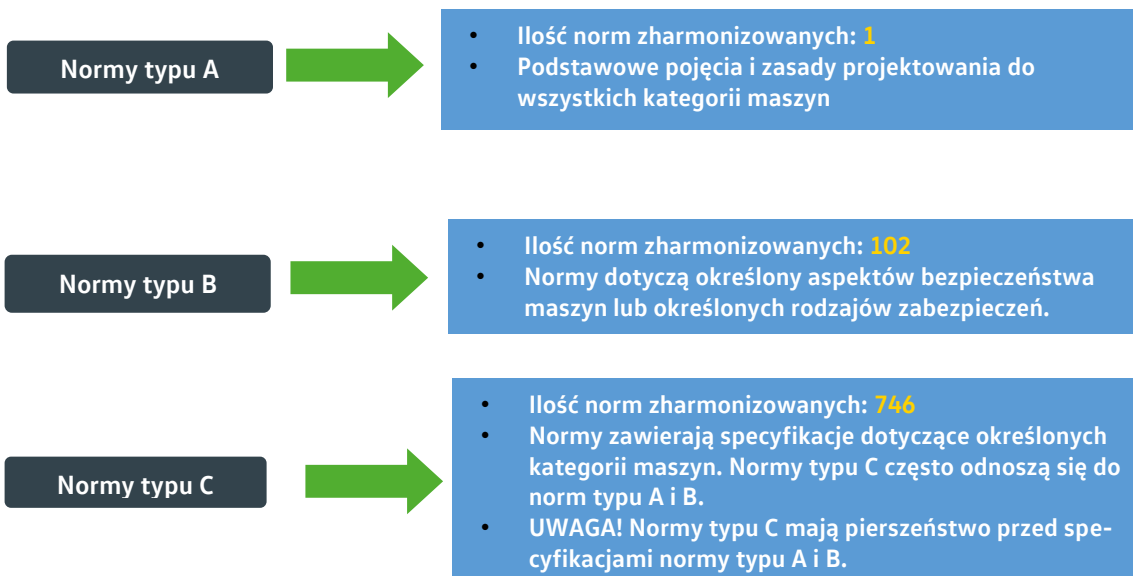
Normy typu A

- Ilość norm zharmonizowanych: 1
- Podstawowe pojęcia i zasady projektowania do wszystkich kategorii maszyn

Normy typu B

- Ilość norm zharmonizowanych: 102
- Normy dotyczą określony aspektów bezpieczeństwa maszyn lub określonych rodzajów zabezpieczeń.

Normy typu C

- Ilość norm zharmonizowanych: 746
- Normy zawierają specyfikacje dotyczące określonych kategorii maszyn. Normy typu C często odnoszą się do norm typu A i B.
- UWAGA! Normy typu C mają pierszeństwo przed specyfikacjami normy typu A i B.